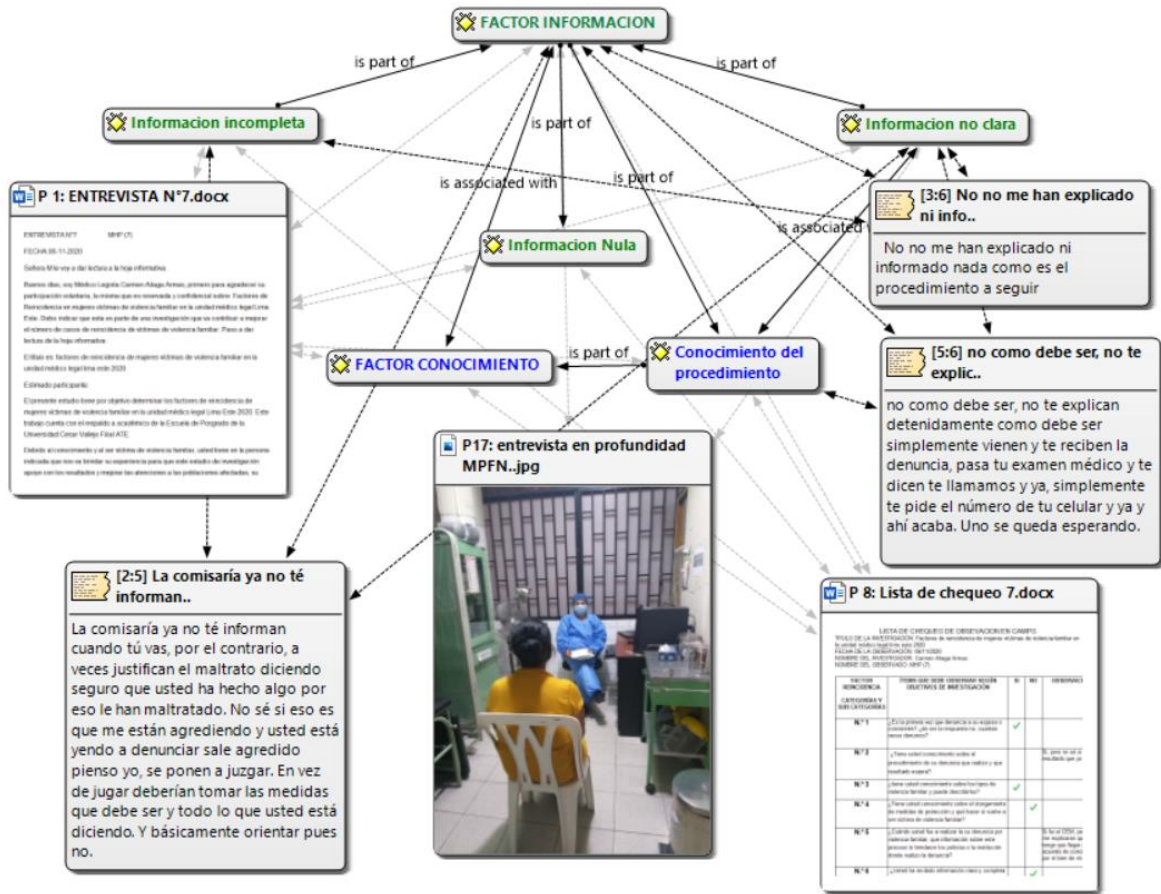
FACTOR INFORMACION

is part of

is part of

Informacion incompleta

is part of

Informacion no clara

is associated with

is part of

P 1: ENTREVISTA N°7.docx

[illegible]

Informacion Nula

is associated

[3:6] No no me han explicado ni info..

No no me han explicado ni informado nada como es el procedimiento a seguir

FACTOR CONOCIMIENTO

is part of

Conocimiento del procedimiento

[5:6] no como debe ser, no te explic..

no como debe ser, no te explican detenidamente como debe ser simplemente vienen y te reciben la denuncia, pasa tu examen médico y te dicen te llamamos y ya, simplemente te pide el número de tu celular y ya y ahí acaba. Uno se queda esperando.

P17: entrevista en profundidad MPFN..jpg

[2:5] La comisaría ya no té informan..

La comisaría ya no té informan cuando tú vas, por el contrario, a veces justifican el maltrato diciendo seguro que usted ha hecho algo por eso le han maltratado. No sé si eso es que me están agrediendo y usted está yendo a denunciar sale agredido pienso yo, se ponen a juzgar. En vez de jugar deberían tomar las medidas que debe ser y todo lo que usted está diciendo. Y básicamente orientar pues no.

P 8: Lista de chequeo 7.docx

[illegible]